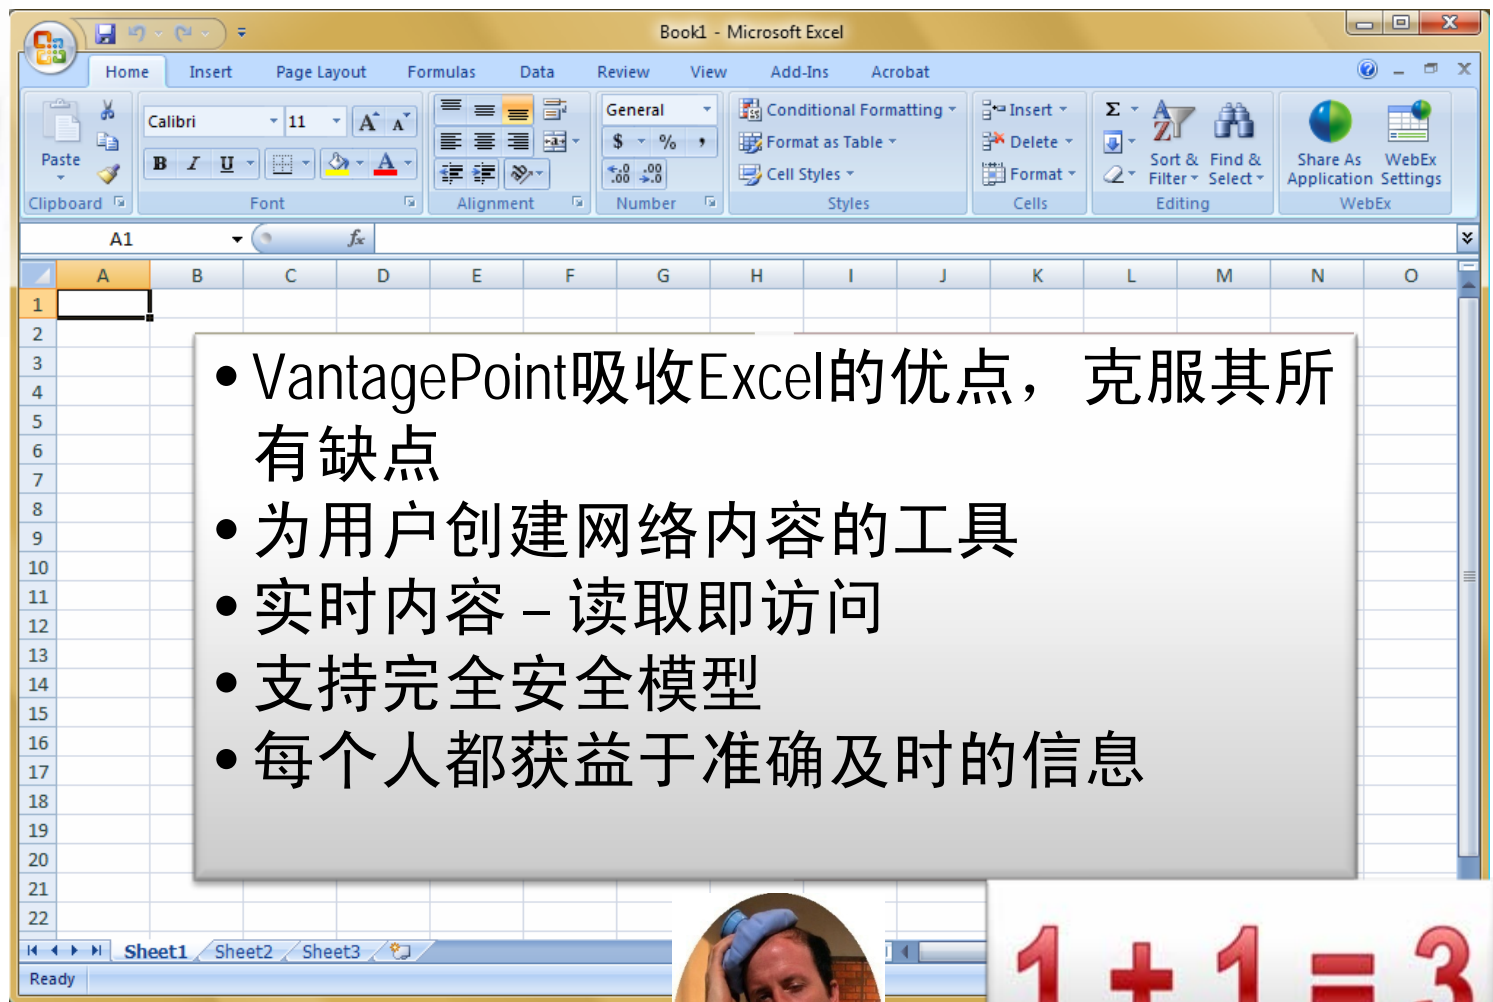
Book1 - Microsoft Excel

Home Insert Page Layout Formulas Data Review View Add-Ins Acrobat

Paste
Clipboard
Calibri 11
A A
B I U
Font
Alignment
General
$ % ,
.0 .00
Number
Conditional Formatting
Format as Table
Cell Styles
Styles
Insert
Delete
Format
Cells
Σ
Sort & Filter
Find & Select
Editing
Share As Application
WebEx Settings
WebEx

A1
$f_x$

| | A | B | C | D | E | F | G | H | I | J | K | L | M | N | O |
|---|---|---|---|---|---|---|---|---|---|---|---|---|---|---|---|
| 1 | | | | | | | | | | | | | | | |
| 2 | | | | | | | | | | | | | | | |
| 3 | | | | | | | | | | | | | | | |
| 4 | | | | | | | | | | | | | | | |
| 5 | | | | | | | | | | | | | | | |
| 6 | | | | | | | | | | | | | | | |
| 7 | | | | | | | | | | | | | | | |
| 8 | | | | | | | | | | | | | | | |
| 9 | | | | | | | | | | | | | | | |
| 10 | | | | | | | | | | | | | | | |
| 11 | | | | | | | | | | | | | | | |
| 12 | | | | | | | | | | | | | | | |
| 13 | | | | | | | | | | | | | | | |
| 14 | | | | | | | | | | | | | | | |
| 15 | | | | | | | | | | | | | | | |
| 16 | | | | | | | | | | | | | | | |
| 17 | | | | | | | | | | | | | | | |
| 18 | | | | | | | | | | | | | | | |
| 19 | | | | | | | | | | | | | | | |
| 20 | | | | | | | | | | | | | | | |
| 21 | | | | | | | | | | | | | | | |
| 22 | | | | | | | | | | | | | | | |

• VantagePoint吸收Excel的优点， 克服其所有缺点
• 为用户创建网络内容的工具
• 实时内容 – 读取即访问
• 支持完全安全模型
• 每个人都获益于准确及时的信息

Sheet1 Sheet2 Sheet3
Ready

1 + 1 = 3